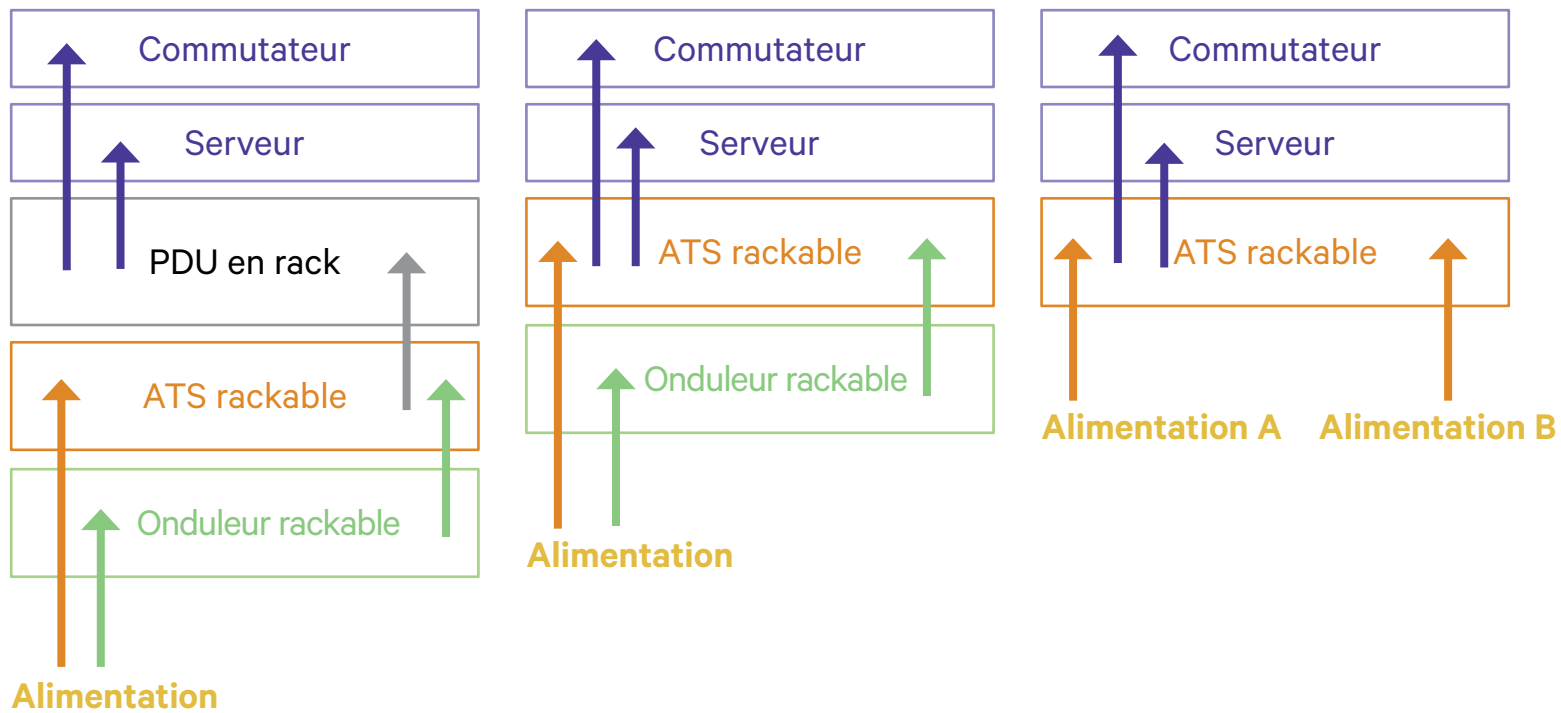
Commutateur

Serveur

PDU en rack

ATS rackable

Onduleur rackable

Alimentation

Commutateur

Serveur

ATS rackable

Onduleur rackable

Alimentation

Commutateur

Serveur

ATS rackable

Alimentation A

Alimentation B